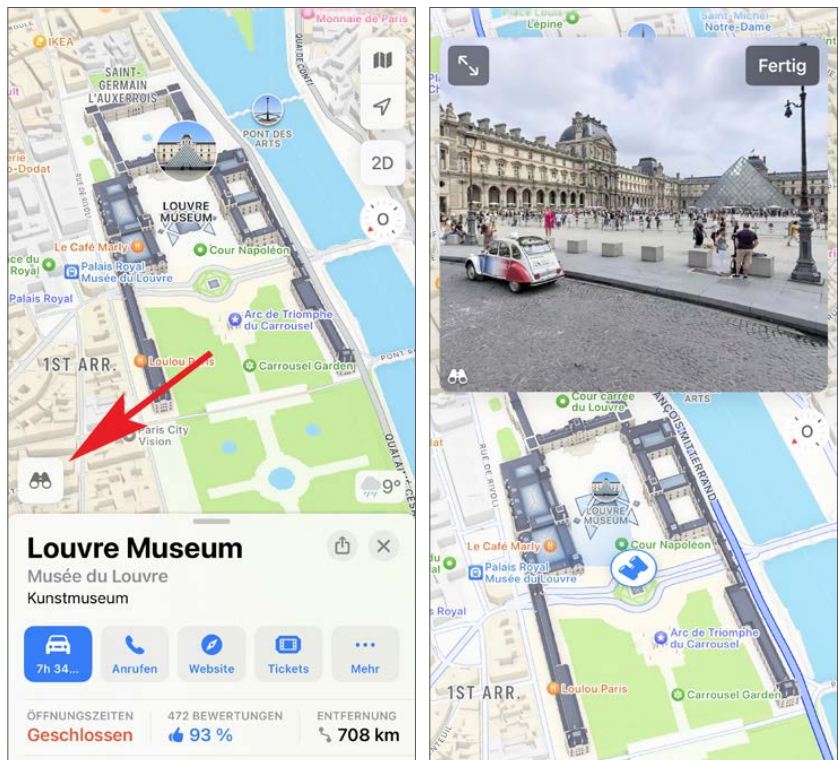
Monnaie de Paris

IKEA

SAINT-GERMAIN L'AUXERROIS

PONT DES ARTS

2D

O

LOUVRE MUSEUM

Le Café Marly

Cour Napoléon

Palais Royal Musée du Louvre

Palais Royal

Arc de Triomphe du Carrousel

1ST ARR.

Loulou Paris

Carrousel Garden

Paris City Vision

9°

Louvre Museum

Musée du Louvre

Kunstmuseum

7h 34...

Anrufen

Website

Tickets

Mehr

ÖFFNUNGSZEITEN

Geschlossen

472 BEWERTUNGEN

93 %

ENTFERNUNG

708 km

Lépine

Saint-Michel Notre-Dame

Fertig

Cour carrée du Louvre

ARTS

FRANÇOIS-MITTERRAND

O

LOUVRE MUSEUM

Le Café Marly

Cour Napoléon

Palais Royal Musée du Louvre

Royal

Arc de Triomphe du Carrousel

1ST ARR.

Loulou Paris

Carrousel Garden